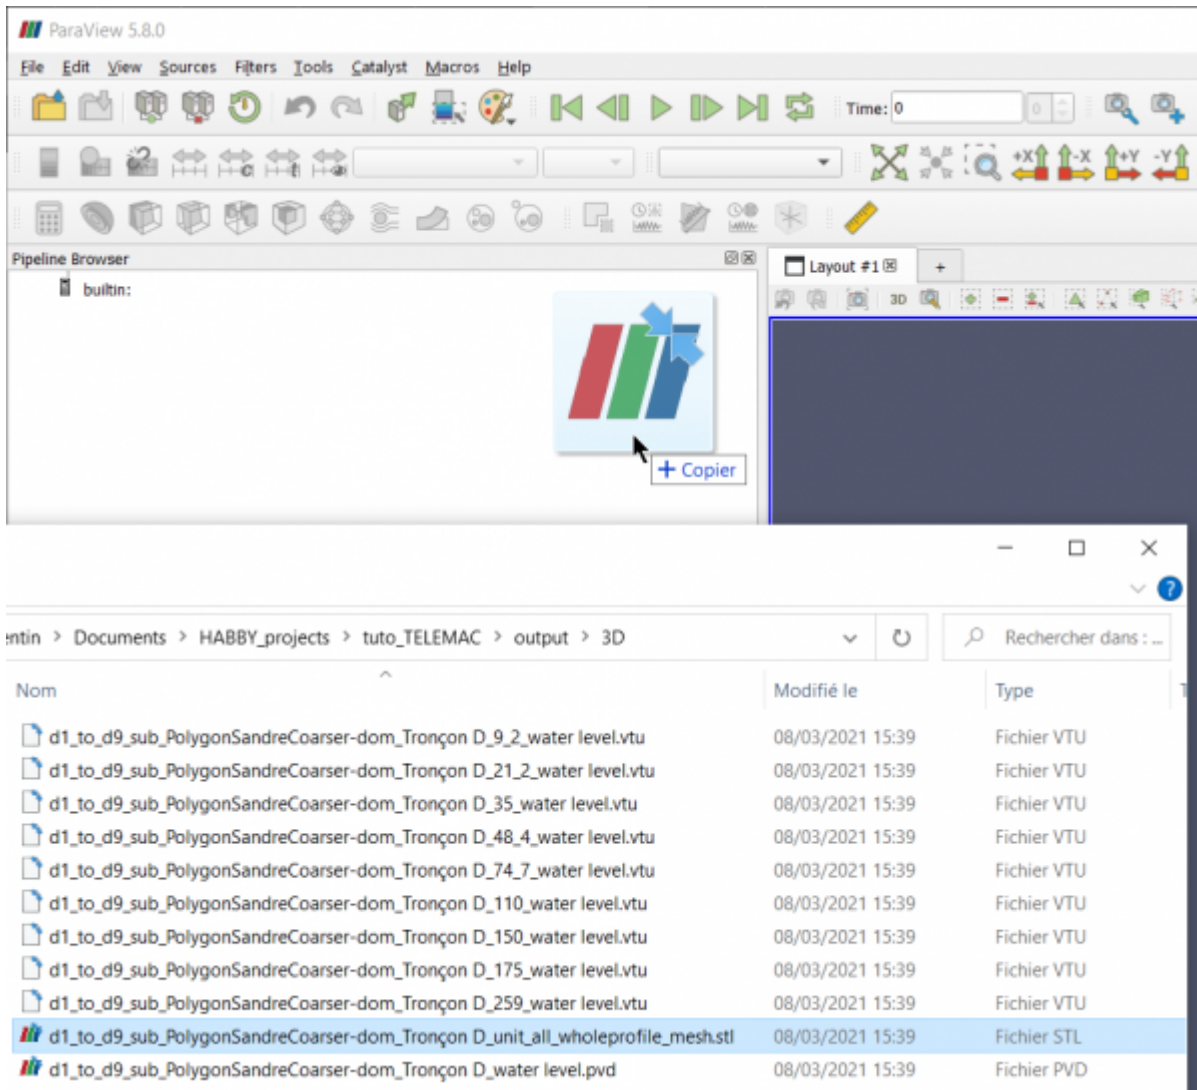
ParaView 5.8.0

File Edit View Sources Filters Tools Catalyst Macros Help

Time: 0

Pipeline Browser

builtin:

Layout #1

3D

+ Copier

entin > Documents > HABBY_projects > tuto_TELEMAC > output > 3D

Rechercher dans : ...

| Nom | Modifié le | Type |
|---|---|---|
| d1_to_d9_sub_PolygonSandreCoarser-dom_Tronçon D_9_2_water level.vtu | 08/03/2021 15:39 | Fichier VTU |
| d1_to_d9_sub_PolygonSandreCoarser-dom_Tronçon D_21_2_water level.vtu | 08/03/2021 15:39 | Fichier VTU |
| d1_to_d9_sub_PolygonSandreCoarser-dom_Tronçon D_35_water level.vtu | 08/03/2021 15:39 | Fichier VTU |
| d1_to_d9_sub_PolygonSandreCoarser-dom_Tronçon D_48_4_water level.vtu | 08/03/2021 15:39 | Fichier VTU |
| d1_to_d9_sub_PolygonSandreCoarser-dom_Tronçon D_74_7_water level.vtu | 08/03/2021 15:39 | Fichier VTU |
| d1_to_d9_sub_PolygonSandreCoarser-dom_Tronçon D_110_water level.vtu | 08/03/2021 15:39 | Fichier VTU |
| d1_to_d9_sub_PolygonSandreCoarser-dom_Tronçon D_150_water level.vtu | 08/03/2021 15:39 | Fichier VTU |
| d1_to_d9_sub_PolygonSandreCoarser-dom_Tronçon D_175_water level.vtu | 08/03/2021 15:39 | Fichier VTU |
| d1_to_d9_sub_PolygonSandreCoarser-dom_Tronçon D_259_water level.vtu | 08/03/2021 15:39 | Fichier VTU |
| d1_to_d9_sub_PolygonSandreCoarser-dom_Tronçon D_unit_all_wholeprofile_mesh.stl | 08/03/2021 15:39 | Fichier STL |
| d1_to_d9_sub_PolygonSandreCoarser-dom_Tronçon D_water level.pvd | 08/03/2021 15:39 | Fichier PVD |